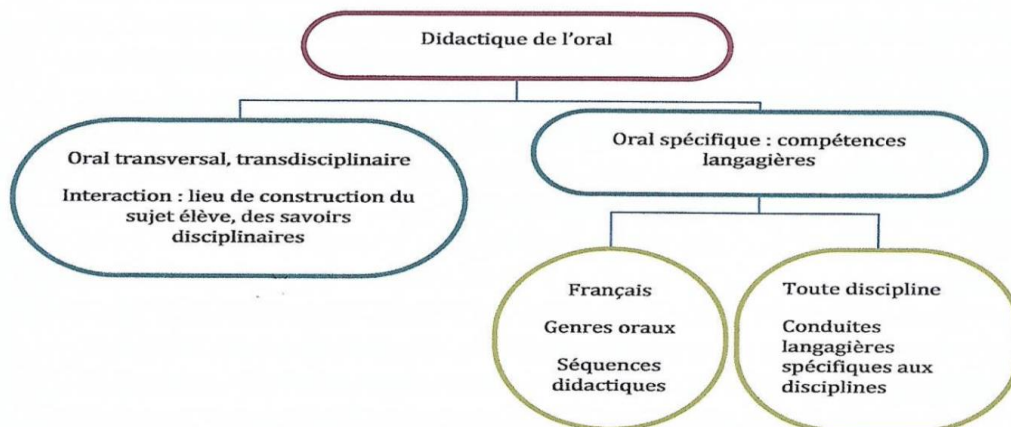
Didactique de l'oral

Oral transversal, transdisciplinaire

Interaction : lieu de construction du sujet élève, des savoirs disciplinaires

Oral spécifique : compétences langagières

Français

Genres oraux

Séquences didactiques

Toute discipline

Conduites langagières spécifiques aux disciplines